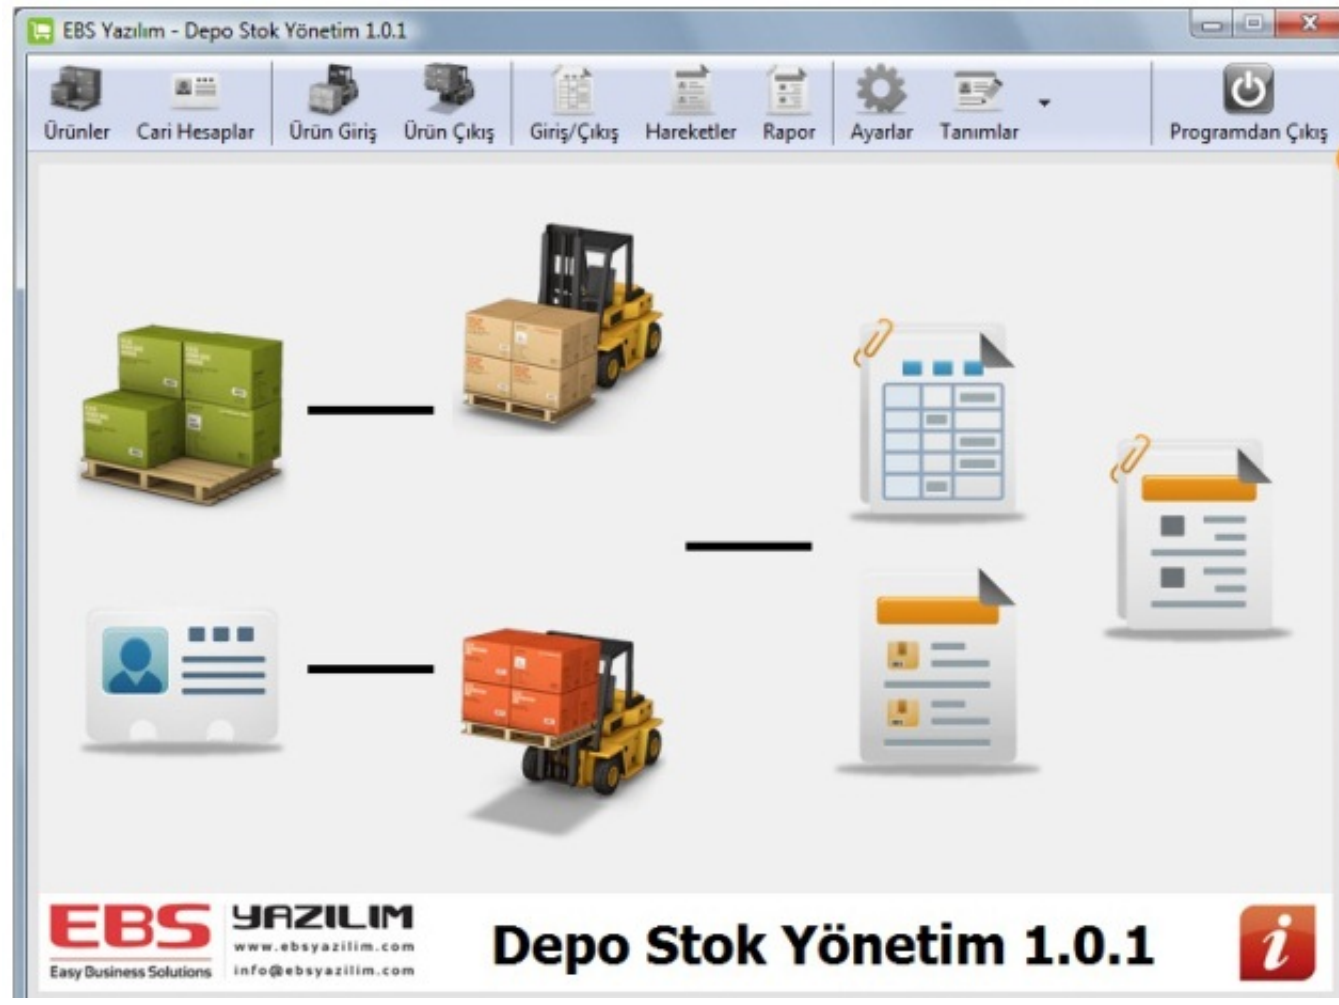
EBS Yazılım - Depo Stok Yönetim 1.0.1

Ürünler Cari Hesaplar Ürün Giriş Ürün Çıkış Giriş/Çıkış Hareketler Rapor Ayarlar Tanımlar Programdan Çıkış

EBS Easy Business Solutions YAZILIM www.ebsyazilim.com info@ebsyazilim.com

Depo Stok Yönetim 1.0.1

i